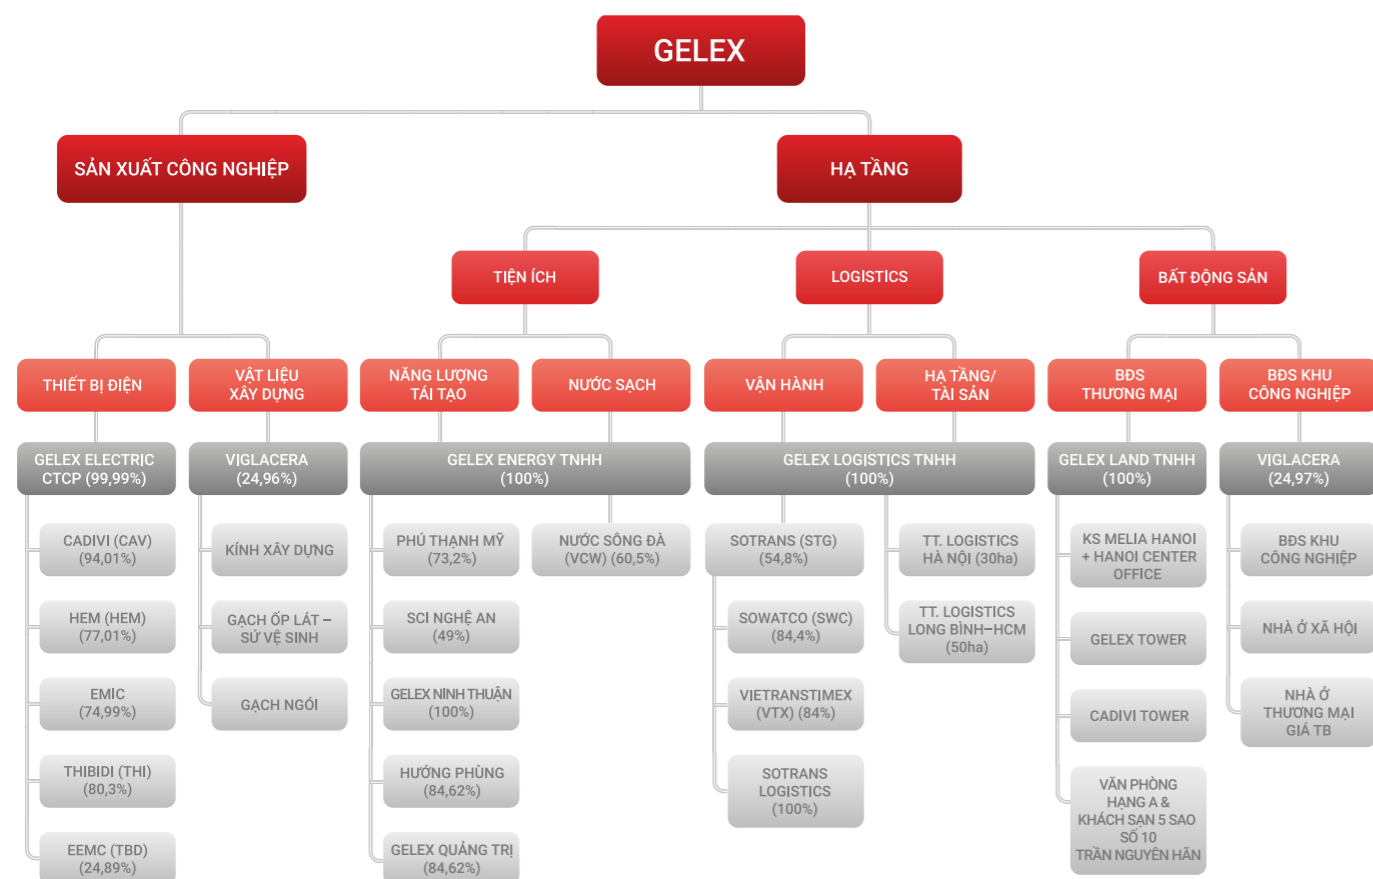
GELEX

SẢN XUẤT CÔNG NGHIỆP

HẠ TẦNG

TIỆN ÍCH

LOGISTICS

BẤT ĐỘNG SẢN

THIẾT BỊ ĐIỆN

VẬT LIỆU XÂY DỰNG

NĂNG LƯỢNG TÁI TẠO

NƯỚC SẠCH

VẬN HÀNH

HẠ TẦNG/ TÀI SẢN

BĐS THƯƠNG MẠI

BĐS KHU CÔNG NGHIỆP

GELEX ELECTRIC CTCP (99,99%)

VIGLACERA (24,96%)

GELEX ENERGY TNHH (100%)

GELEX LOGISTICS TNHH (100%)

GELEX LAND TNHH (100%)

VIGLACERA (24,97%)

CADIVI (CAV) (94,01%)

HEM (HEM) (77,01%)

EMIC (74,99%)

THIBIDI (THI) (80,3%)

EEMC (TBD) (24,89%)

KÍNH XÂY DỰNG

GẠCH ỐP LÁT – SỨ VỆ SINH

GẠCH NGÓI

PHÚ THẠNH MỸ (73,2%)

SCI NGHỆ AN (49%)

GELEX NINH THUẬN (100%)

HƯỚNG PHÙNG (84,62%)

GELEX QUẢNG TRỊ (84,62%)

NƯỚC SÔNG ĐÀ (VCW) (60,5%)

SOTRANS (STG) (54,8%)

SOWATCO (SWC) (84,4%)

VIETRANSTIMEX (VTX) (84%)

SOTRANS LOGISTICS (100%)

TT. LOGISTICS HÀ NỘI (30ha)

TT. LOGISTICS LONG BÌNH–HCM (50ha)

KS MELIA HANOI + HANOI CENTER OFFICE

GELEX TOWER

CADIVI TOWER

VĂN PHÒNG HẠNG A & KHÁCH SẠN 5 SAO SỐ 10 TRẦN NGUYÊN HÃN

BĐS KHU CÔNG NGHIỆP

NHÀ Ở XÃ HỘI

NHÀ Ở THƯƠNG MẠI GIÁ TB